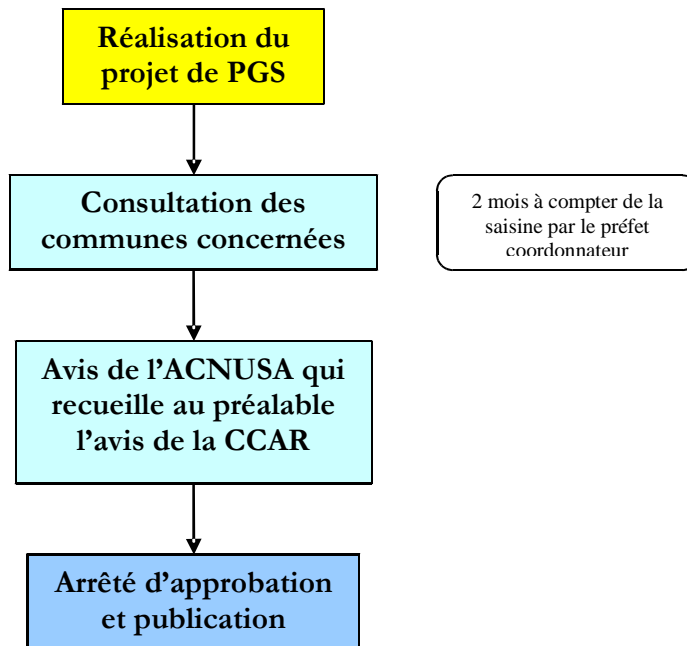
Réalisation du projet de PGS

Consultation des communes concernées

2 mois à compter de la saisine par le préfet coordonnateur

Avis de l'ACNUSA qui recueille au préalable l'avis de la CCAR

Arrêté d'approbation et publication